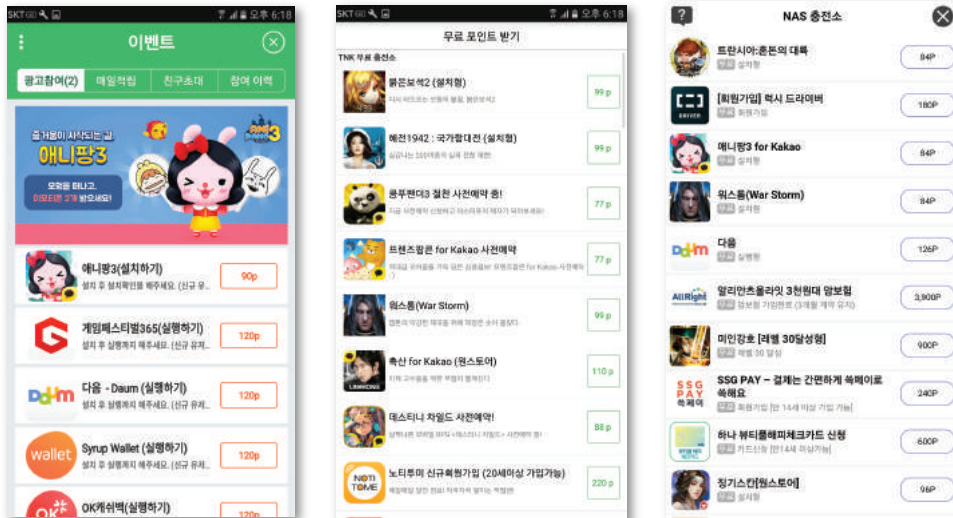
SKT 오후 6:18

이벤트

광고참여(2) | 매일적립 | 친구초대 | 참여 이력

즐거움이 시작되는 곳, 애니팡3

모험을 떠나고, 이모티콘 2개 받으세요!

애니팡3(설치하기)
설치 후 설치확인을 해주세요. (신규 유...
90p

게임페스티벌365(실행하기)
설치 후 실행까지 해주세요. (신규 유저...
120p

다음 - Daum (실행하기)
설치 후 실행까지 해주세요. (신규 유저...
120p

Syrup Wallet (실행하기)
설치 후 실행까지 해주세요. (신규 유저...
120p

OK캐쉬백(실행하기)
120p

SKT 오후 6:18

무료 포인트 받기

TNK 무료 충전소

붉은보석2 (설치형)
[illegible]
99 p

레전1942 : 국가함대전 (설치형)
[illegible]
99 p

쿵푸팬더3 정전 사전예약 중!
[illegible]
77 p

프렌즈팝콘 for Kakao 사전예약
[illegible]
77 p

워스톰(War Storm)
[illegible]
99 p

측산 for Kakao (원스토어)
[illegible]
110 p

데스티니 차일드 사전예약!
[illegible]
88 p

노티투미 신규회원가입 (20세이상 가입가능)
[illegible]
220 p

NAS 충전소

트란시아:혼돈의 대륙
무료 설치형
84P

[회원가입] 럭시 드라이버
무료 회원가입
180P

애니팡3 for Kakao
무료 설치형
84P

워스톰(War Storm)
무료 설치형
84P

다음
무료 실행형
126P

알리안츠올라잇 3천원대 암보험
무료 정보형 가입완료 (3개월 계약 유지)
3,900P

미인강호 [레벨 30달성형]
무료 레벨 30 달성
900P

SSG PAY – 결제는 간편하게 쓱페이로 쓱해요
무료 회원가입 (만 14세 이상 가입 가능)
240P

하나 뷰티플래피체크카드 신청
무료 카드신청 (만14세 이상가능)
600P

징기스칸[원스토어]
무료 설치형
96P